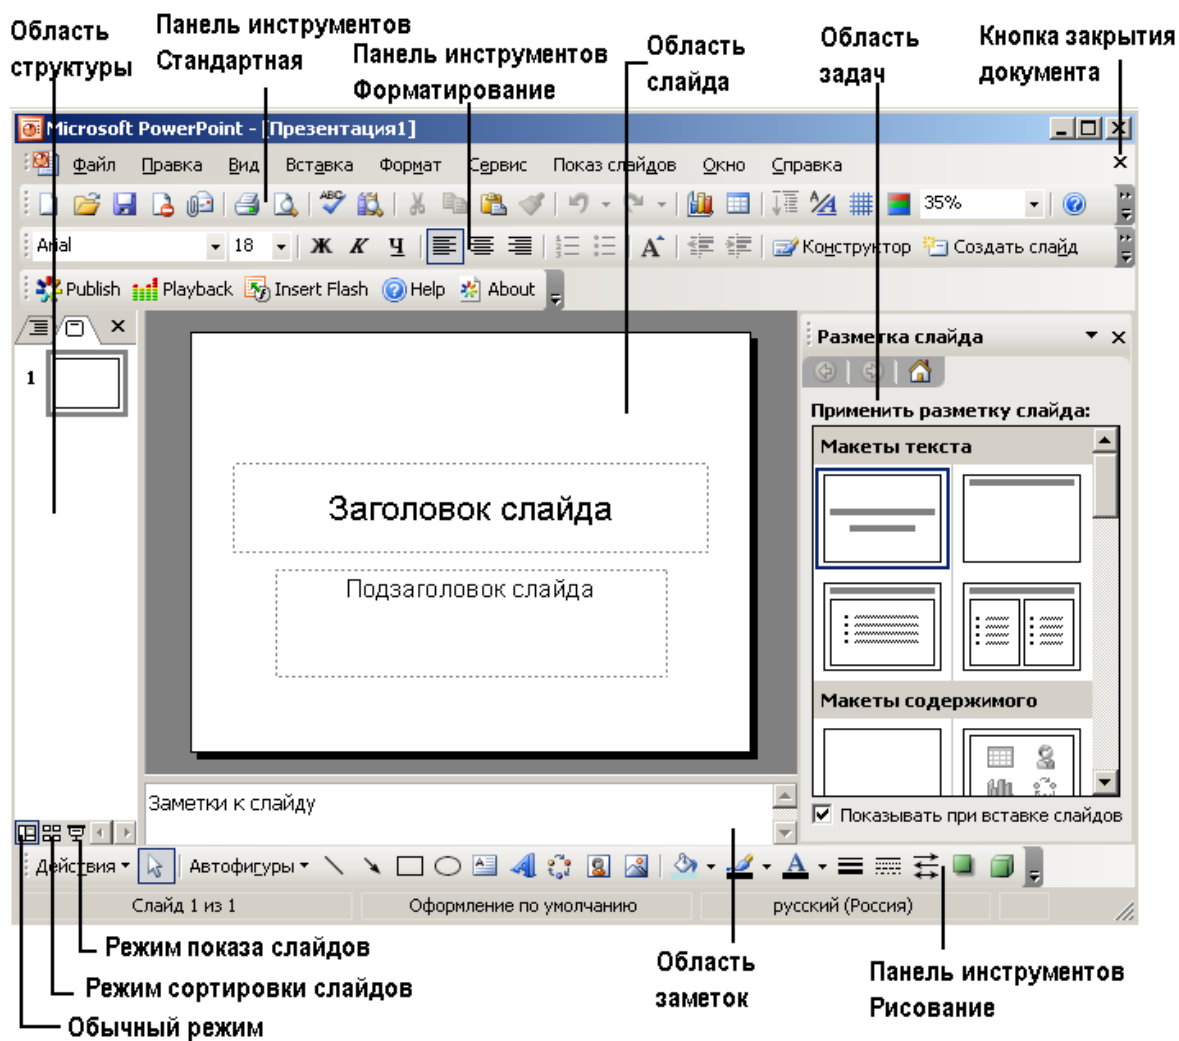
Область структуры

Панель инструментов Стандартная

Панель инструментов Форматирование

Область слайда

Область задач

Кнопка закрытия документа

Microsoft PowerPoint - [Презентация1]

Файл Правка Вид Вставка Формат Сервис Показ слайдов Окно Справка

35%

Arial 18 Ж К Ч Конструктор Создать слайд

Publish Playback Insert Flash Help About

1

Разметка слайда

Применить разметку слайда:

Макеты текста

Макеты содержимого

Показывать при вставке слайдов

Заголовок слайда

Подзаголовок слайда

Заметки к слайду

Действия Автофигуры

Слайд 1 из 1 Оформление по умолчанию русский (Россия)

Режим показа слайдов

Режим сортировки слайдов

Обычный режим

Область заметок

Панель инструментов Рисование